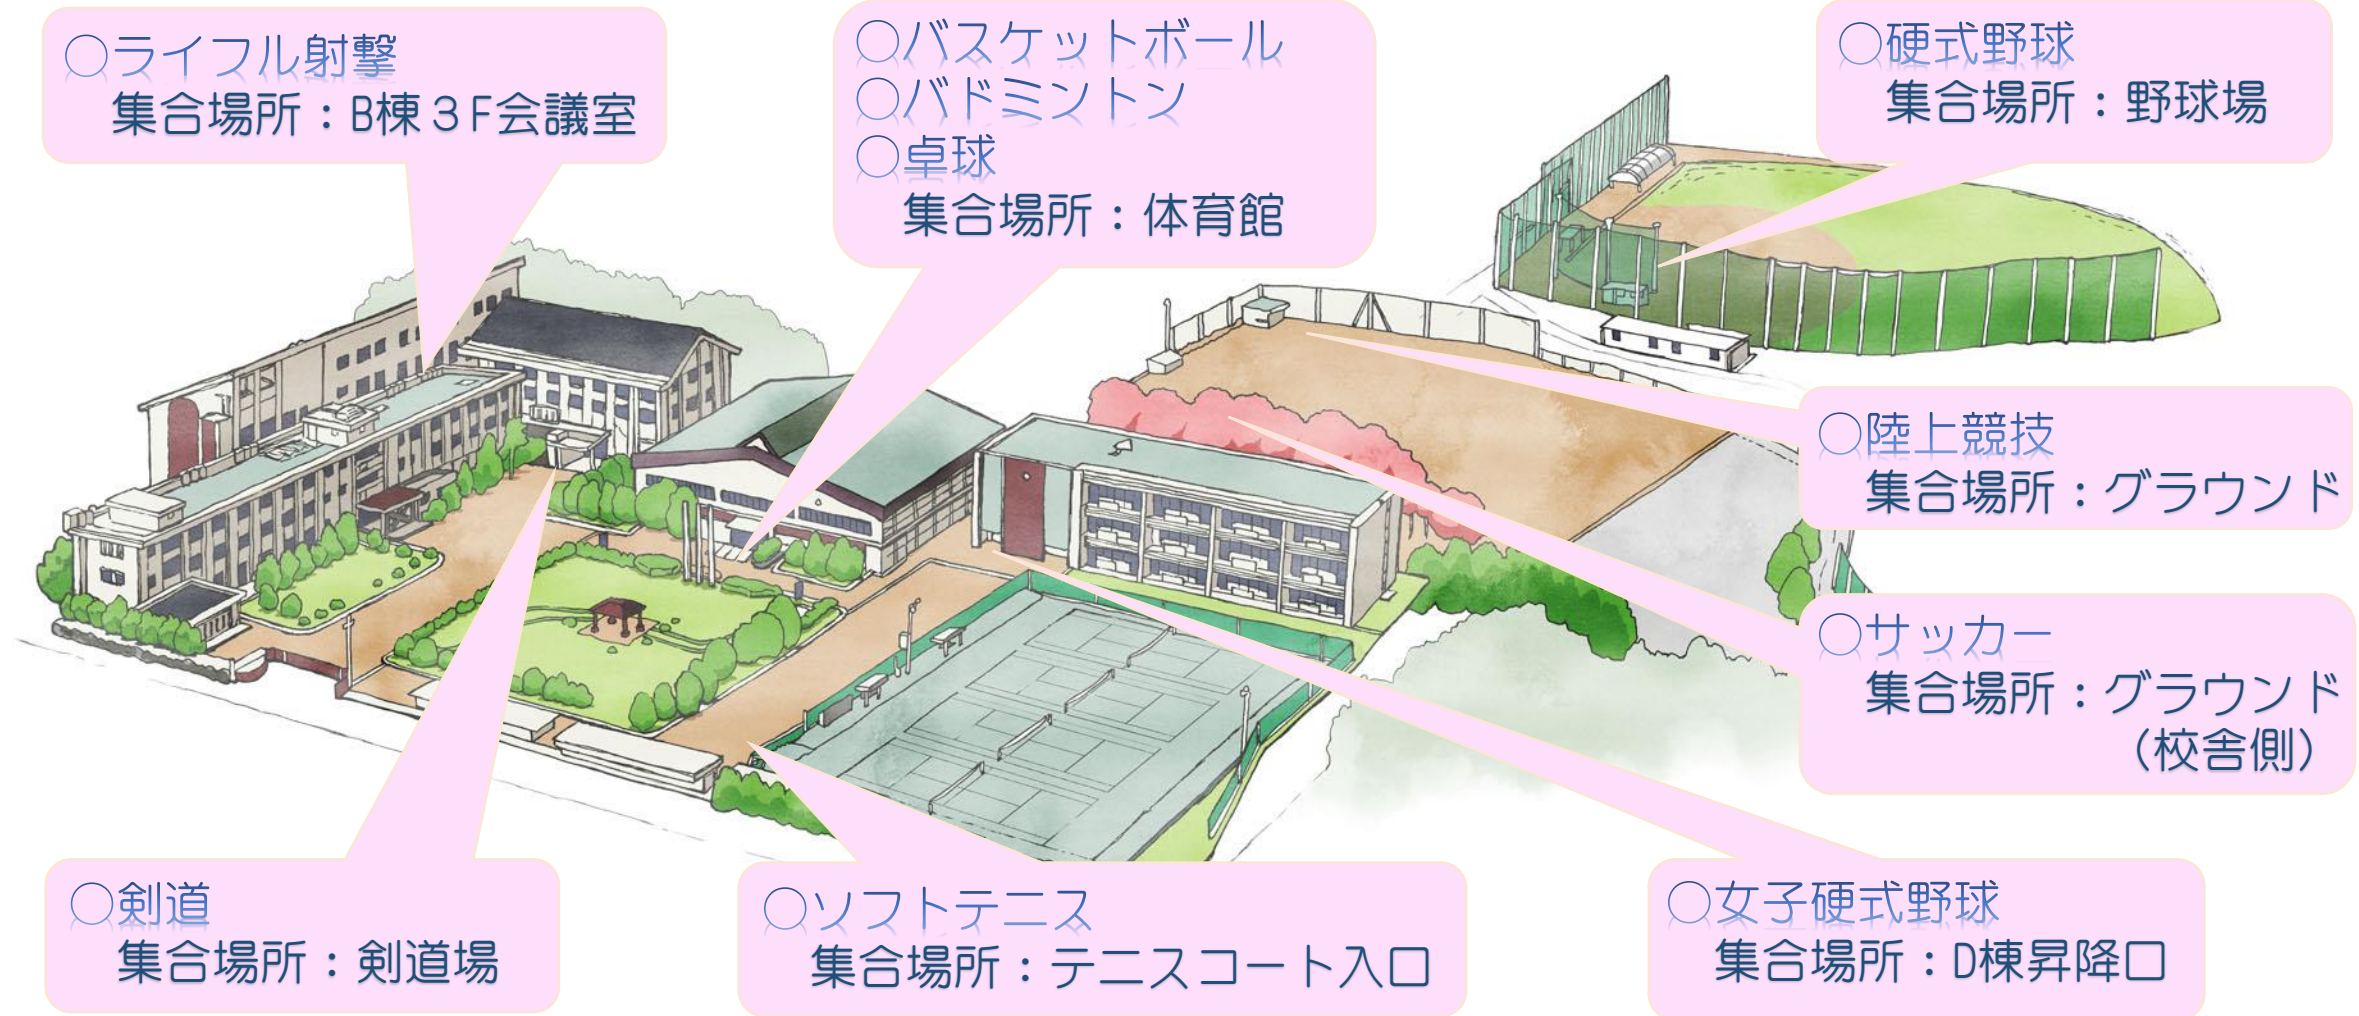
○ライフル射撃
集合場所：B棟３F会議室

○バスケットボール
○バドミントン
○卓球
集合場所：体育館

○硬式野球
集合場所：野球場

○陸上競技
集合場所：グラウンド

○サッカー
集合場所：グラウンド
（校舎側）

○剣道
集合場所：剣道場

○ソフトテニス
集合場所：テニスコート入口

○女子硬式野球
集合場所：D棟昇降口